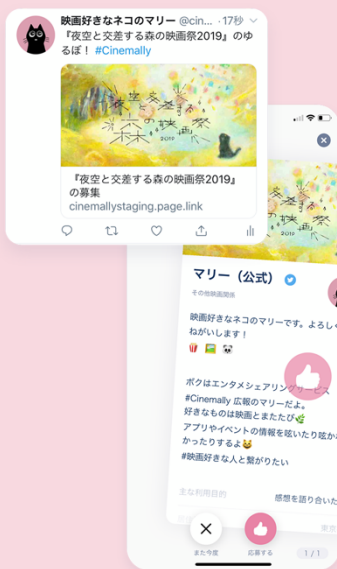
映画好きなネコのマリー @cin... · 17秒
『夜空と交差する森の映画祭2019』のゆるぼ！ #Cinemally

夜空と交差する森の映画祭 2019

『夜空と交差する森の映画祭2019』の募集
cinemallystaging.page.link

夜空と交差する森の映画祭 2019

マリー（公式）
その他映画関係

映画好きなネコのマリーです。よろしくおねがいします！

ボクはエンタメシェアリング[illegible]
#Cinemally 広報のマリーだよ。
好きなものは映画とまたたび
アプリやイベントの情報を呟いたり呟かなかったりするよ
#映画好きな人と繋がりたい

主な利用目的
感想を語り合いたい

また今度
応募する
1 / 1